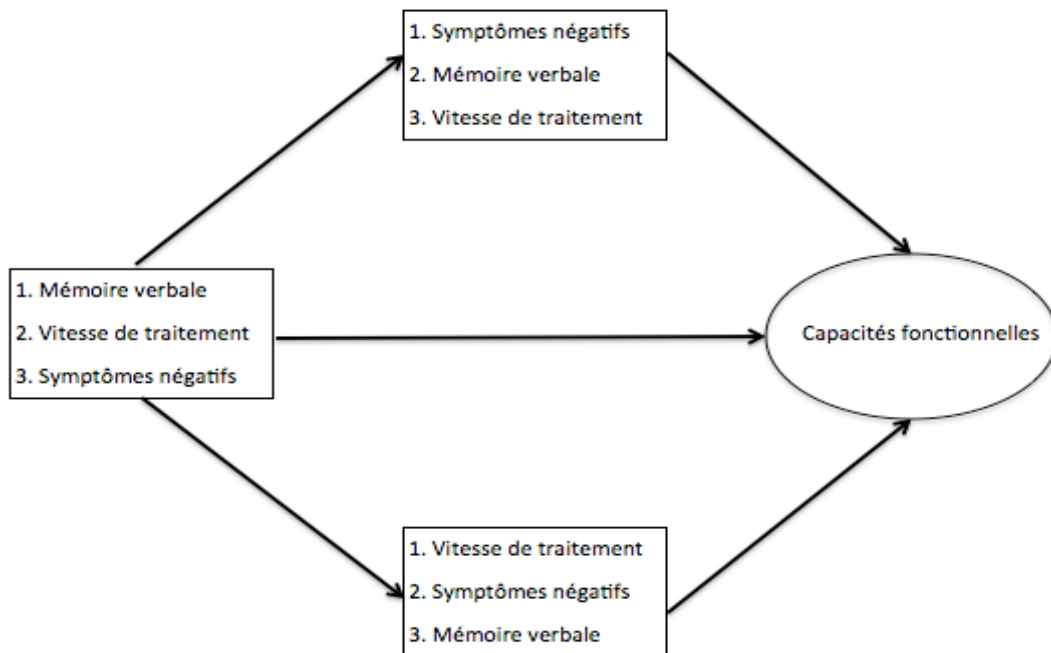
1. Symptômes négatifs
2. Mémoire verbale
3. Vitesse de traitement

1. Mémoire verbale
2. Vitesse de traitement
3. Symptômes négatifs

Capacités fonctionnelles

1. Vitesse de traitement
2. Symptômes négatifs
3. Mémoire verbale